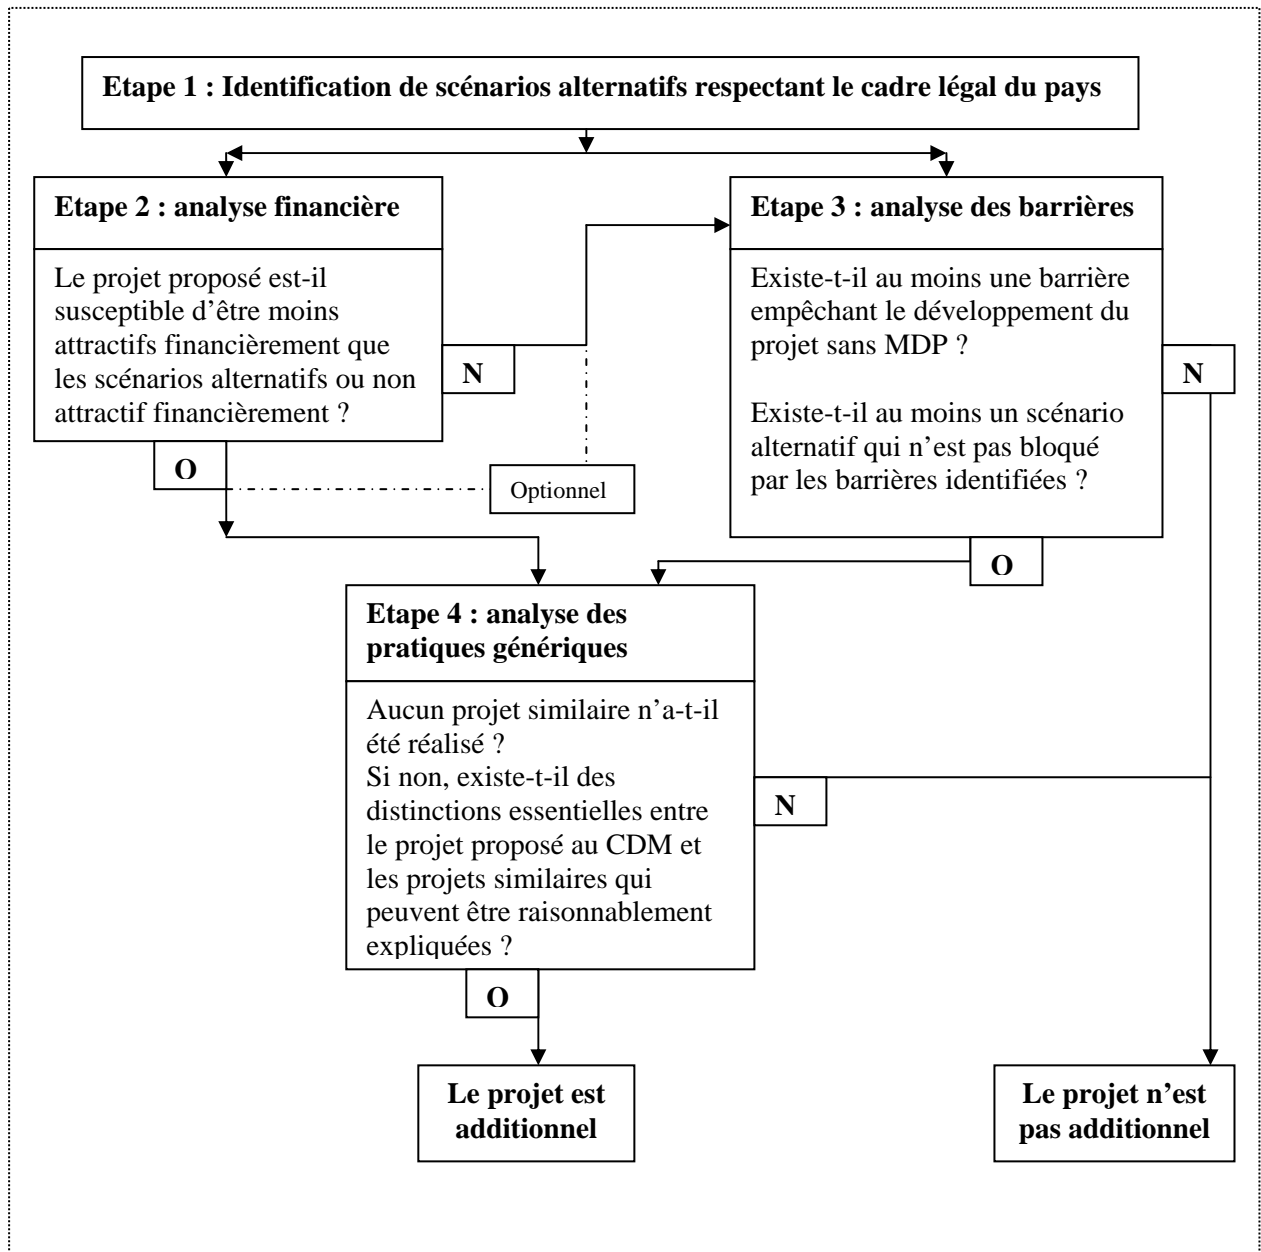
Etape 1 : Identification de scénarios alternatifs respectant le cadre légal du pays

Etape 2 : analyse financière

Le projet proposé est-il susceptible d'être moins attractifs financièrement que les scénarios alternatifs ou non attractif financièrement ?

N

O

Optionnel

Etape 3 : analyse des barrières

Existe-t-il au moins une barrière empêchant le développement du projet sans MDP ?

Existe-t-il au moins un scénario alternatif qui n'est pas bloqué par les barrières identifiées ?

N

O

Etape 4 : analyse des pratiques génériques

Aucun projet similaire n'a-t-il été réalisé ?
Si non, existe-t-il des distinctions essentielles entre le projet proposé au CDM et les projets similaires qui peuvent être raisonnablement expliquées ?

N

O

Le projet est additionnel

Le projet n'est pas additionnel